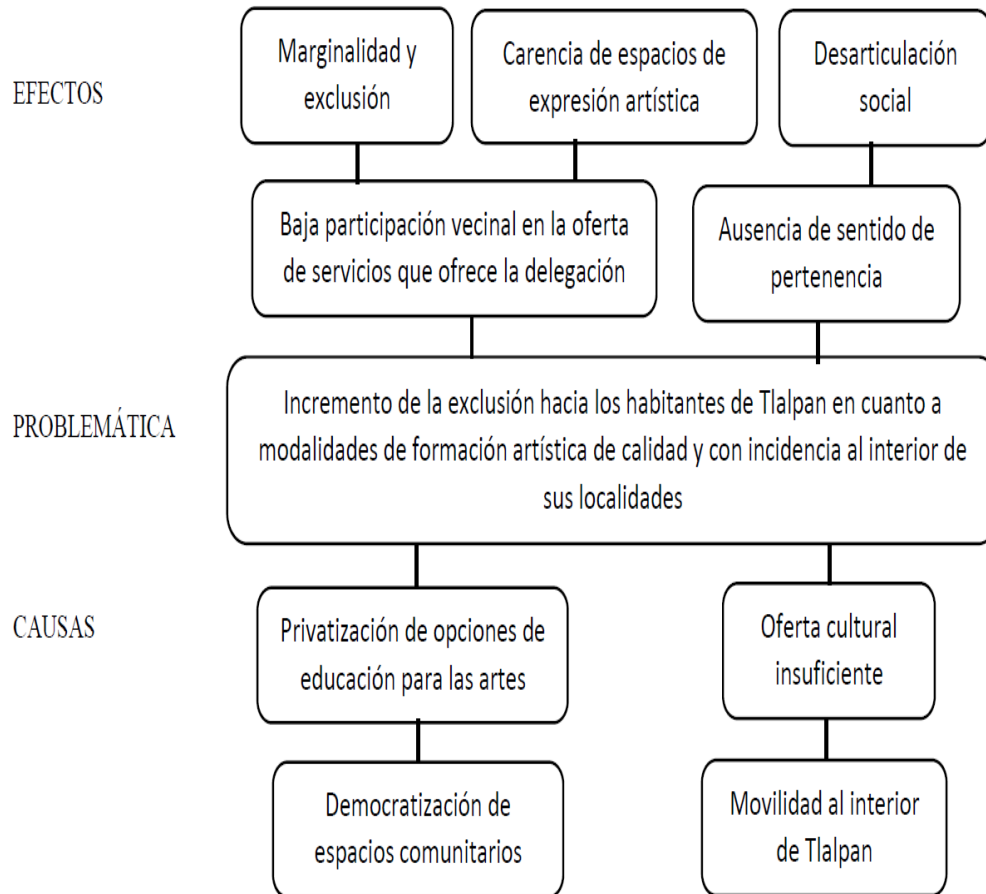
EFECTOS

Marginalidad y exclusión

Carencia de espacios de expresión artística

Desarticulación social

Baja participación vecinal en la oferta de servicios que ofrece la delegación

Ausencia de sentido de pertenencia

PROBLEMÁTICA

Incremento de la exclusión hacia los habitantes de Tlalpan en cuanto a modalidades de formación artística de calidad y con incidencia al interior de sus localidades

CAUSAS

Privatización de opciones de educación para las artes

Oferta cultural insuficiente

Democratización de espacios comunitarios

Movilidad al interior de Tlalpan